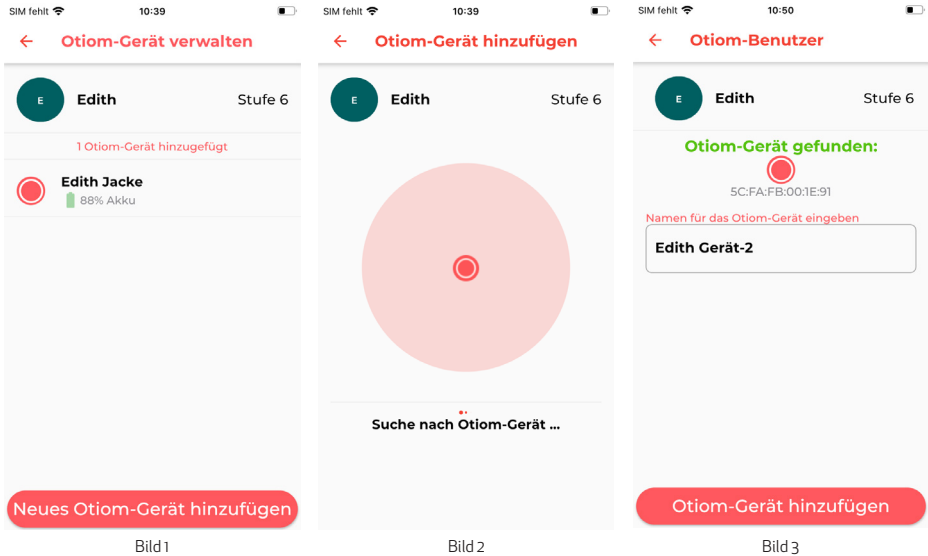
SIM fehlt 10:39

Otiom-Gerät verwalten

E Edith Stufe 6

1 Otiom-Gerät hinzugefügt

Edith Jacke
88% Akku

Neues Otiom-Gerät hinzufügen

Bild 1

SIM fehlt 10:39

Otiom-Gerät hinzufügen

E Edith Stufe 6

Suche nach Otiom-Gerät ...

Bild 2

SIM fehlt 10:50

Otiom-Benutzer

E Edith Stufe 6

Otiom-Gerät gefunden:

5C:FA:FB:00:1E:91

Namen für das Otiom-Gerät eingeben

Edith Gerät-2

Otiom-Gerät hinzufügen

Bild 3